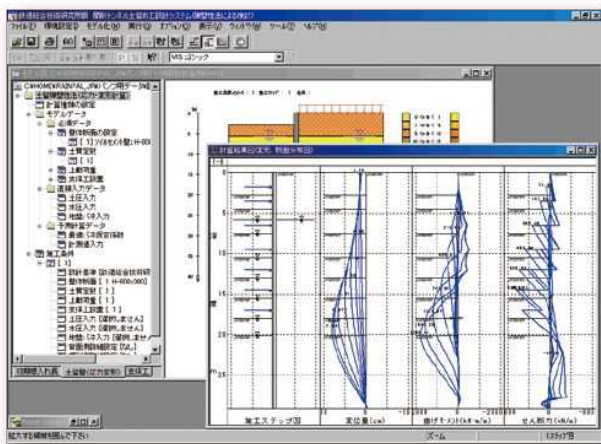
鉄道総合技術研究所版 開削トンネル土留め工設計システム(弾塑性法による検討)
ファイル(F) 編集(E) モデル化(M) 実行(R) オプション(O) 表示(V) ウィンドウ(W) ツール(T) ヘルプ(H)
MS ゴシック
C:¥HOME¥RAIN¥AL.JPW [ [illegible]
土留解析(弾塑性法)(逆算解析)
計算条件の設定
モデルデータ
必須データ
壁体断面の設定
[ 1 ] ソイルセメント壁[ H-600
土質定数
[ 1 ]
上載荷重
支保工設置
直接入力データ
土圧入力
水圧入力
地盤(ネ)入力
予測計算データ
最適(ネ)係数設計
計測値入力
施工条件
設計基準 [鉄道総合技術研
壁体断面 [ 1 H-600x300]
土質定数 [ 1 ]
上載荷重 [ 1 ]
支保工設置 [ 1 ]
土圧入力 [選択しません]
水圧入力 [選択しません]
地盤(ネ)入力 [選択しません]
解析結果(変形 断面(mm) 施工)
施工ステップ図
変位量(cm)
曲げモーメント(kN·m/m)
せん断力(kN/m)
初期値入れ直し 土留壁(工) 支保工
ズーム
入力する場合を選んで下さい